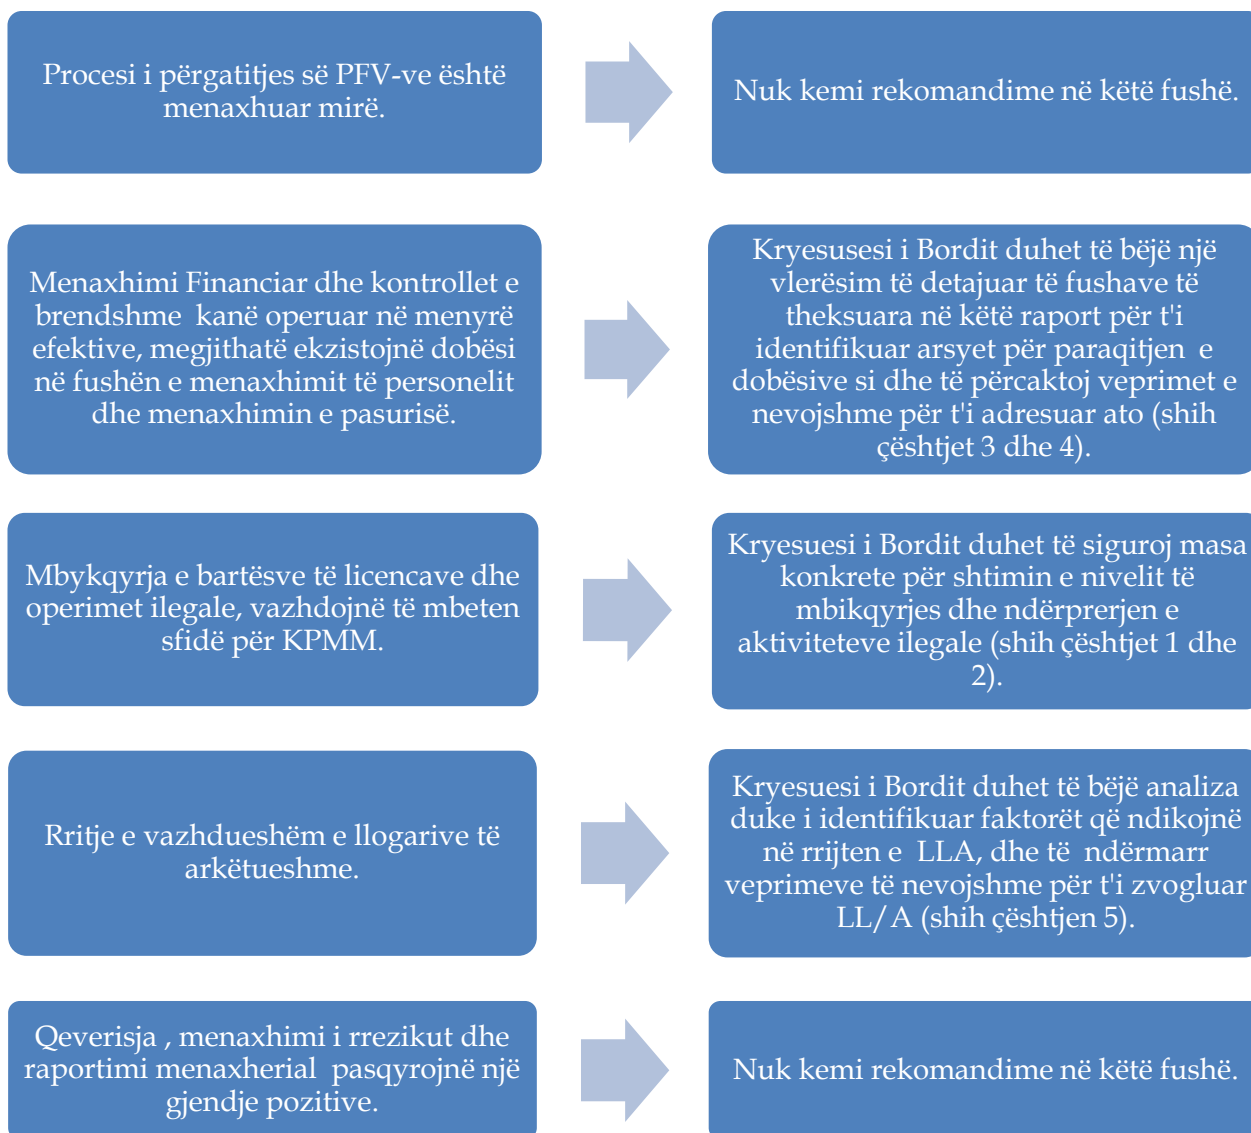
Procesi i përgatitjes së PFV-ve është menaxhuar mirë.

Nuk kemi rekomandime në këtë fushë.

Menaxhimi Financiar dhe kontrollet e brendshme kanë operuar në menyrë efektive, megjithatë ekzistojnë dobësi në fushën e menaxhimit të personelit dhe menaxhimin e pasurisë.

Kryesusesi i Bordit duhet të bëjë një vlerësim të detajuar të fushave të theksuara në këtë raport për t'i identifikuar arsyet për paraqitjen e dobësive si dhe të përcaktoj veprimet e nevojshme për t'i adresuar ato (shih çështjet 3 dhe 4).

Mbykqyrja e bartësve të licencave dhe operimet ilegale, vazhdojnë të mbeten sfidë për KPMM.

Kryesuesi i Bordit duhet të siguroj masa konkrete për shtimin e nivelit të mbikqyrjes dhe ndërprerjen e aktiviteteve ilegale (shih çështjet 1 dhe 2).

Rritje e vazhdueshëm e llogarive të arkëtueshme.

Kryesuesi i Bordit duhet të bëjë analiza duke i identifikuar faktorët që ndikojnë në rrijten e LLA, dhe të ndërmarr veprimeve të nevojshme për t'i zvogluar LL/A (shih çështjen 5).

Qeverisja , menaxhimi i rrezikut dhe raportimi menaxherial pasqyrojnë një gjendje pozitive.

Nuk kemi rekomandime në këtë fushë.